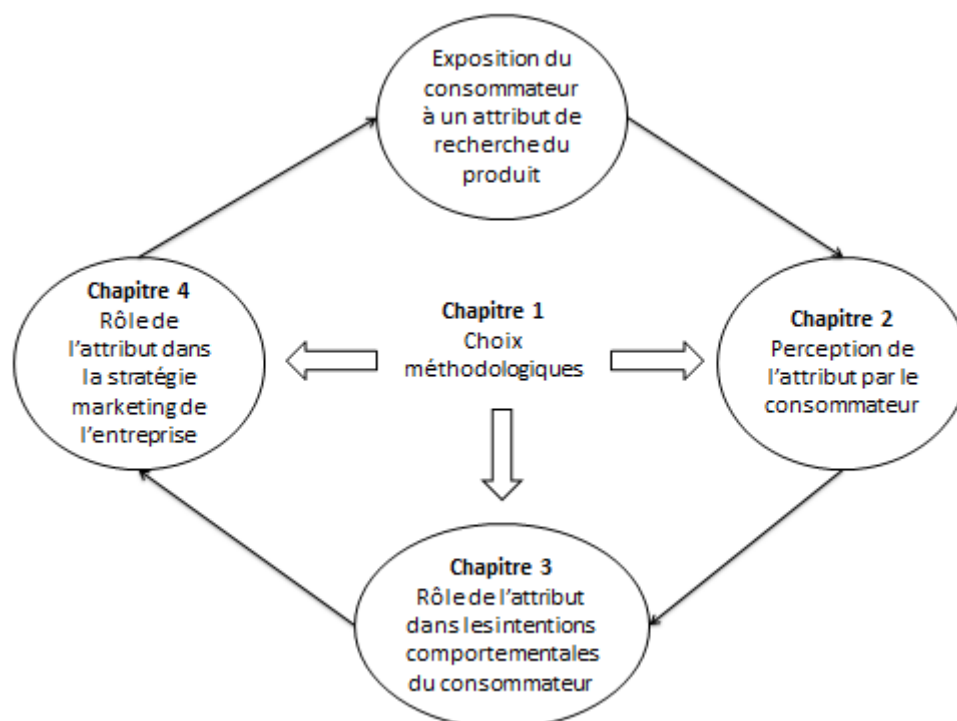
Exposition du consommateur à un attribut de recherche du produit

Chapitre 4
Rôle de l'attribut dans la stratégie marketing de l'entreprise

Chapitre 1
Choix méthodologiques

Chapitre 2
Perception de l'attribut par le consommateur

Chapitre 3
Rôle de l'attribut dans les intentions comportementales du consommateur